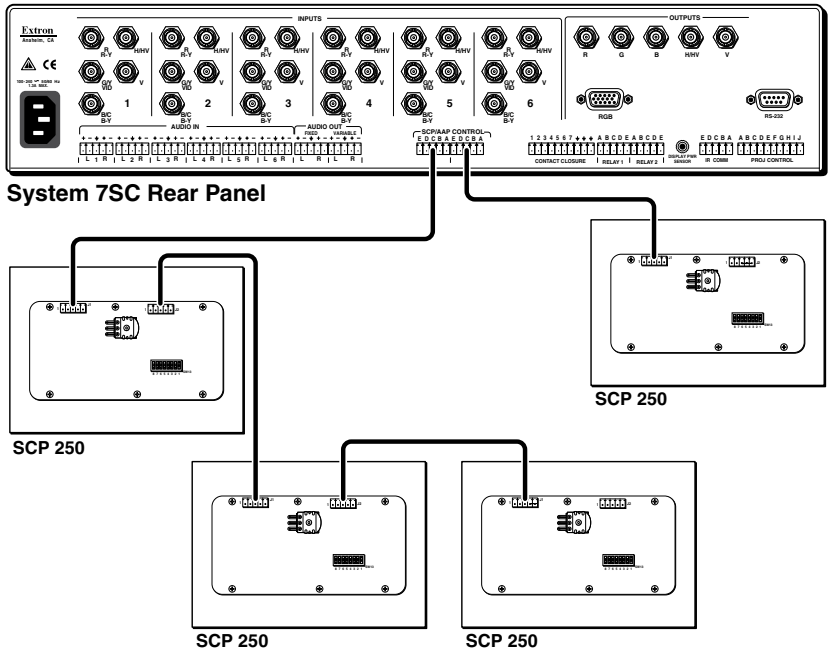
Extron
Anaheim, CA

CE

100-240 50/60 Hz 1.3A MAX.

INPUTS

R R-Y H/HV G/Y VID V B/C B-Y 1
R R-Y H/HV G/Y VID V B/C B-Y 2
R R-Y H/HV G/Y VID V B/C B-Y 3
R R-Y H/HV G/Y VID V B/C B-Y 4
R R-Y H/HV G/Y VID V B/C B-Y 5
R R-Y H/HV G/Y VID V B/C B-Y 6

AUDIO IN
L 1 R L 2 R L 3 R L 4 R L 5 R L 6 R

AUDIO OUT
FIXED VARIABLE
L R L R

SCP/AAP CONTROL
E D C B A E D C B A

OUTPUTS
R G B H/HV V

RGB

RS-232

1 2 3 4 5 6 7
CONTACT CLOSURE

A B C D E A B C D E
RELAY 1 RELAY 2

DISPLAY PWR SENSOR

E D C B A
IR COMM

A B C D E F G H I J
PROJ CONTROL

System 7SC Rear Panel

SCP 250

SCP 250

SCP 250

SCP 250